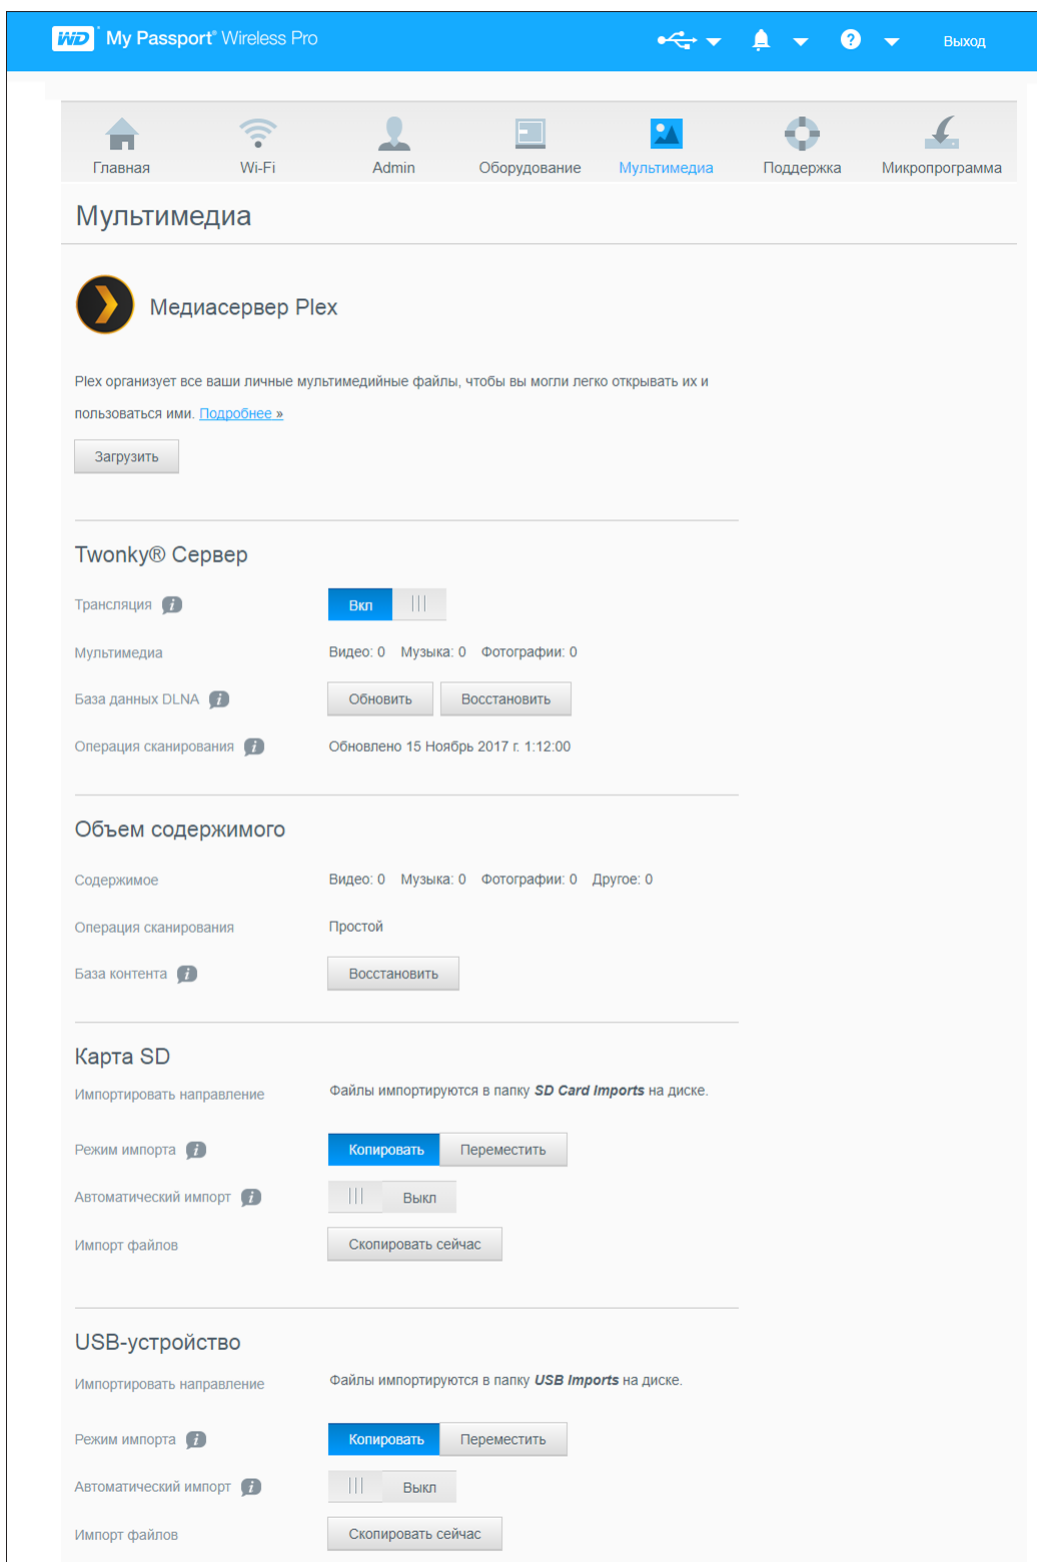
WD My Passport® Wireless Pro

Выход

Главная Wi-Fi Admin Оборудование Мультимедиа Поддержка Микропрограмма

Мультимедиа

Медиасервер Plex

Plex организует все ваши личные мультимедийные файлы, чтобы вы могли легко открывать их и пользоваться ими. Подробнее »

Загрузить

Twonky® Сервер

Трансляция Вкл

Мультимедиа Видео: 0 Музыка: 0 Фотографии: 0

База данных DLNA Обновить Восстановить

Операция сканирования Обновлено 15 Ноябрь 2017 г. 1:12:00

Объем содержимого

Содержимое Видео: 0 Музыка: 0 Фотографии: 0 Другое: 0

Операция сканирования Простой

База контента Восстановить

Карта SD

Импортировать направление Файлы импортируются в папку ***SD Card Imports*** на диске.

Режим импорта Копировать Переместить

Автоматический импорт Выкл

Импорт файлов Скопировать сейчас

USB-устройство

Импортировать направление Файлы импортируются в папку ***USB Imports*** на диске.

Режим импорта Копировать Переместить

Автоматический импорт Выкл

Импорт файлов Скопировать сейчас